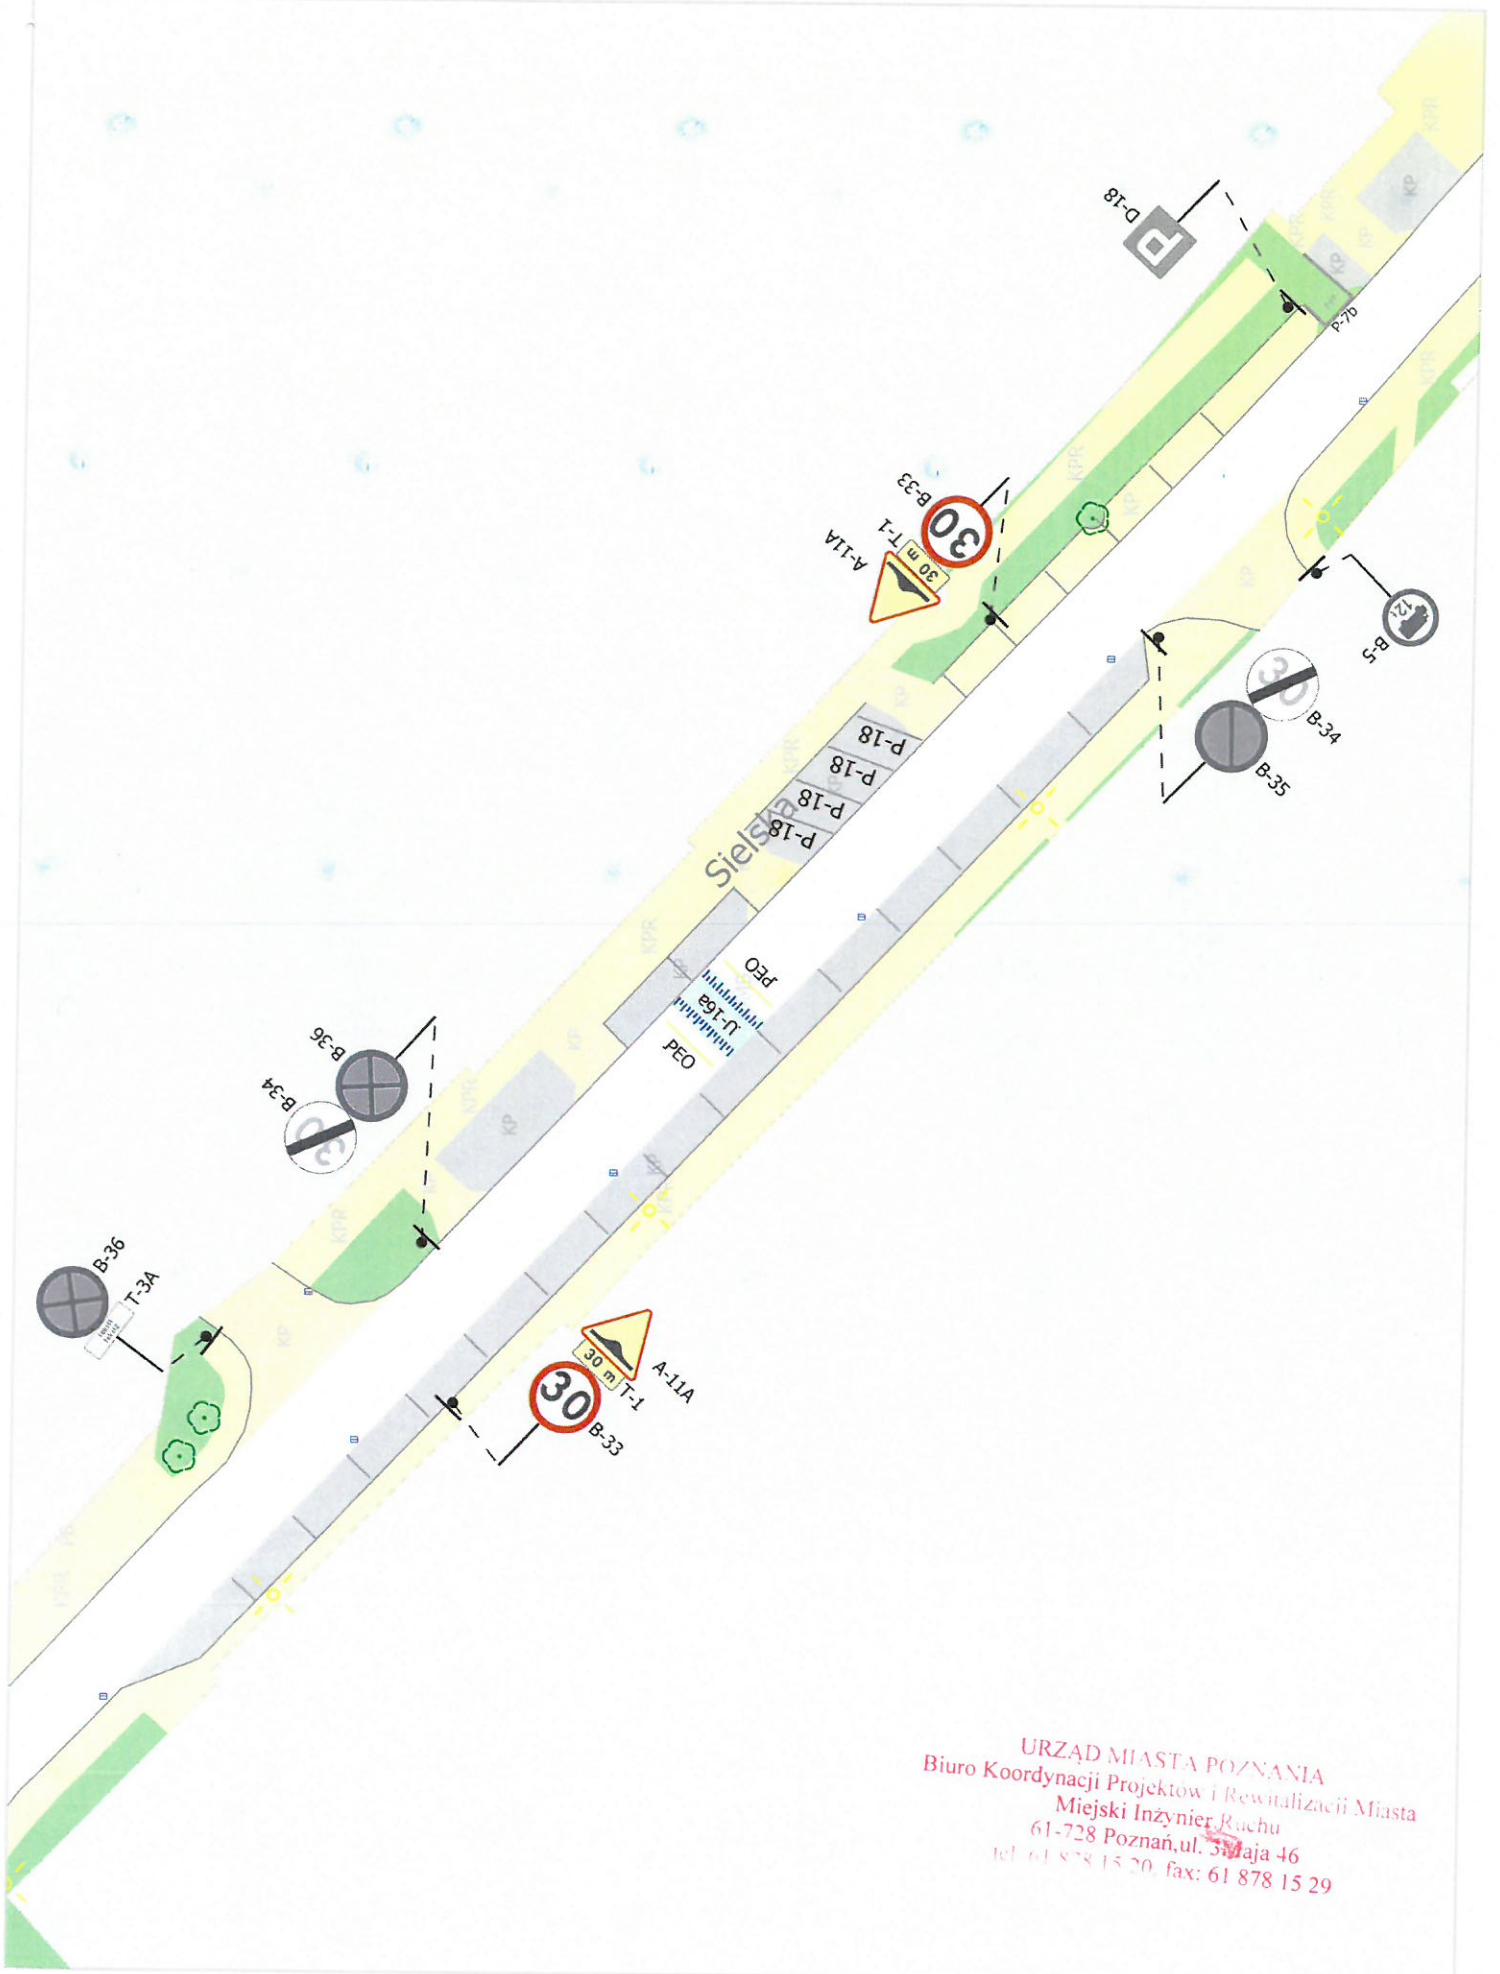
D-18
P-7b
KP
KPR
KP
B-33
T-1
A-11A
30 m
30
B-5
12t
B-34
B-35
30
P-18
P-18
P-18
P-18
Sielska
KPR
PEO
U-16a
PEO
B-36
B-34
30
KPR
KP
B-36
T-3A
A-11A
T-1
30 m
30
B-33
KP

URZĄD MIASTA POZNANIA
Biuro Koordynacji Projektów i Rewitalizacji Miasta
Miejski Inżynier Ruchu
61-728 Poznań, ul. 3 Maja 46
tel. 61 878 15 20, fax: 61 878 15 29